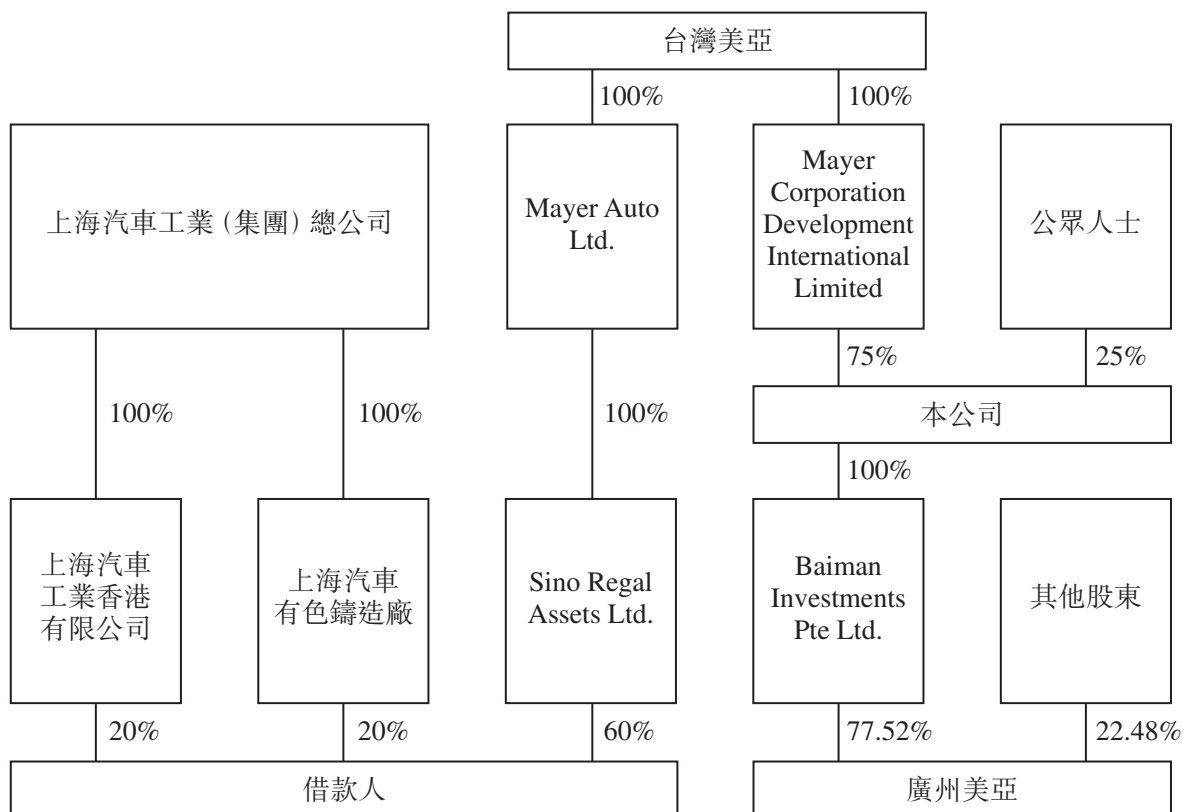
台灣美亞

100%

100%

上海汽車工業（集團）總公司

Mayer Auto Ltd.

Mayer Corporation Development International Limited

公眾人士

75%

25%

本公司

100%

100%

100%

100%

上海汽車工業香港有限公司

上海汽車有色鑄造廠

Sino Regal Assets Ltd.

Baiman Investments Pte Ltd.

其他股東

20%

20%

60%

77.52%

22.48%

借款人

廣州美亞